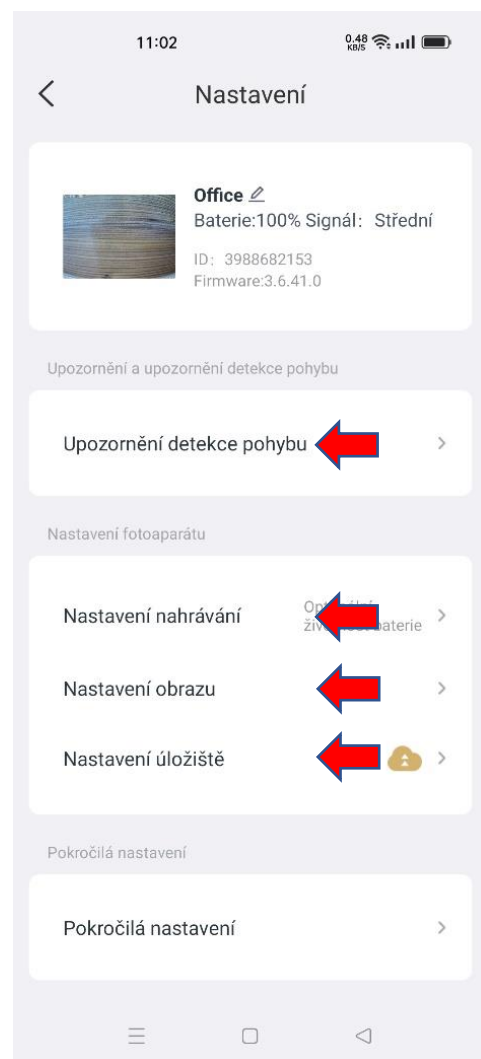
11:02

0.48 KB/S

<

Nastavení

Office

Baterie:100% Signál: Střední

ID: 3988682153

Firmware:3.6.41.0

Upozornění a upozornění detekce pohybu

Upozornění detekce pohybu >

Nastavení fotoaparátu

Nastavení nahrávání Op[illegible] živ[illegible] baterie >

Nastavení obrazu >

Nastavení úložiště >

Pokročilá nastavení

Pokročilá nastavení >